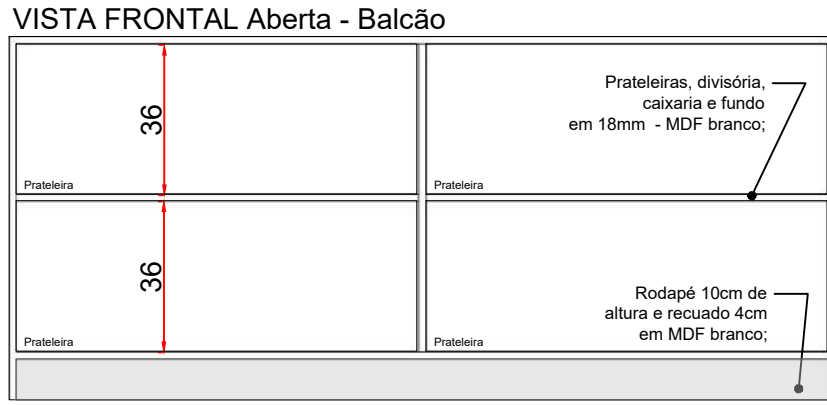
VISTA FRONTAL Aberta - Balcão

36

Prateleira

Prateleiras, divisória, caixaria e fundo em 18mm - MDF branco;

Prateleira

36

Prateleira

Rodapé 10cm de altura e recuado 4cm em MDF branco;

Prateleira